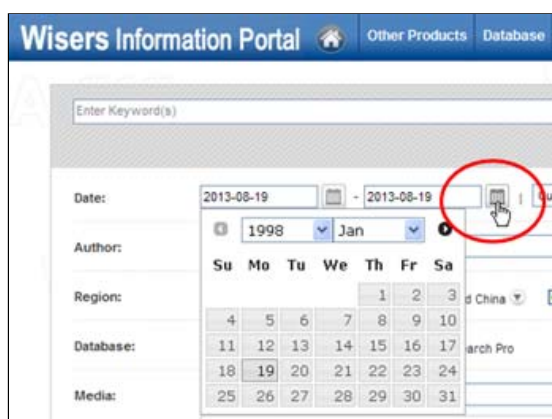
Wisers Information Portal

Other Products

Database

Enter Keyword(s)

Date: 2013-08-19 - 2013-08-19

Author:

Region:

Database:

Media:

1998 Jan

| Su | Mo | Tu | We | Th | Fr | Sa |
|---|---|---|---|---|---|---|
| | | | | 1 | 2 | 3 |
| 4 | 5 | 6 | 7 | 8 | 9 | 10 |
| 11 | 12 | 13 | 14 | 15 | 16 | 17 |
| 18 | 19 | 20 | 21 | 22 | 23 | 24 |
| 25 | 26 | 27 | 28 | 29 | 30 | 31 |

d China

arch Pro